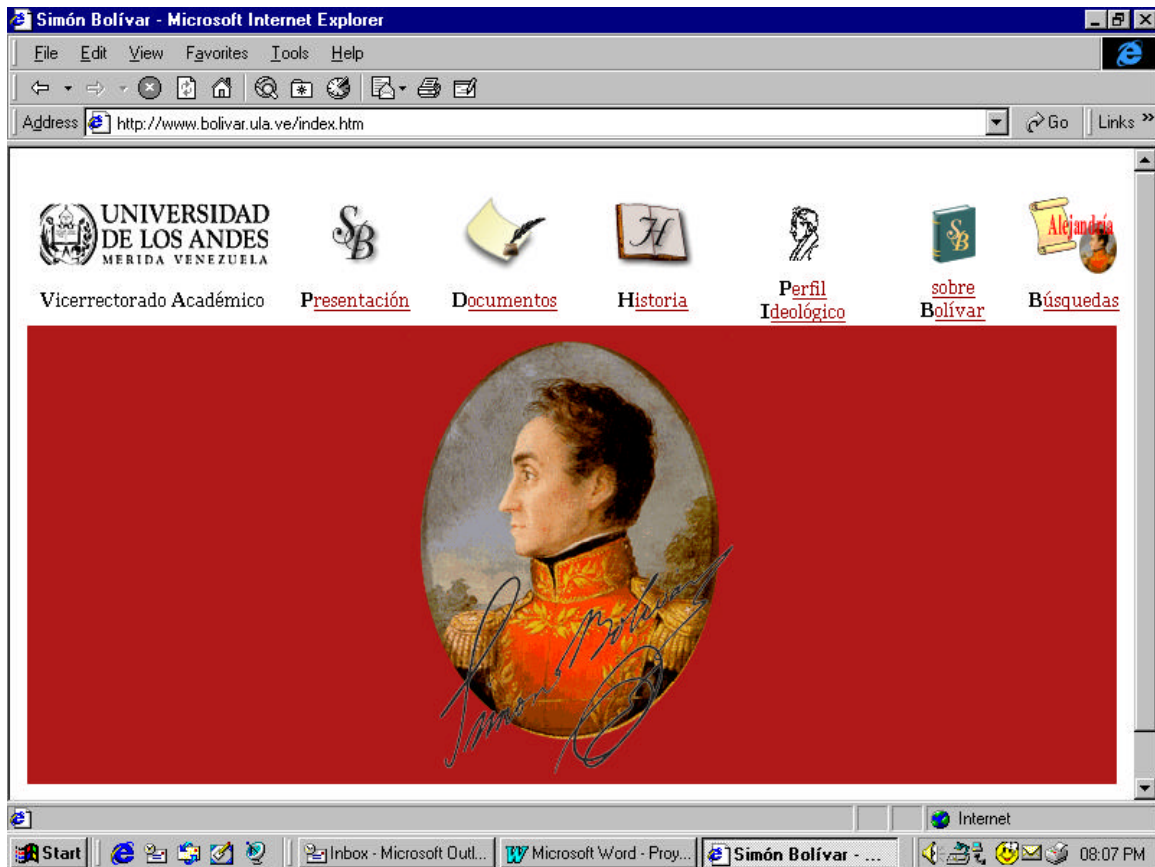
Simón Bolívar - Microsoft Internet Explorer

File Edit View Favorites Tools Help

Address http://www.bolivar.ula.ve/index.htm

Go Links »

UNIVERSIDAD DE LOS ANDES MERIDA VENEZUELA

SB

H

SB

Alejandría

Vicerrectorado Académico

Presentación

Documentos

Historia

Perfil Ideológico

sobre Bolívar

Búsquedas

Simon Bolívar

Internet

Start

Inbox - Microsoft Outl...

Microsoft Word - Proy...

Simón Bolívar - ...

08:07 PM